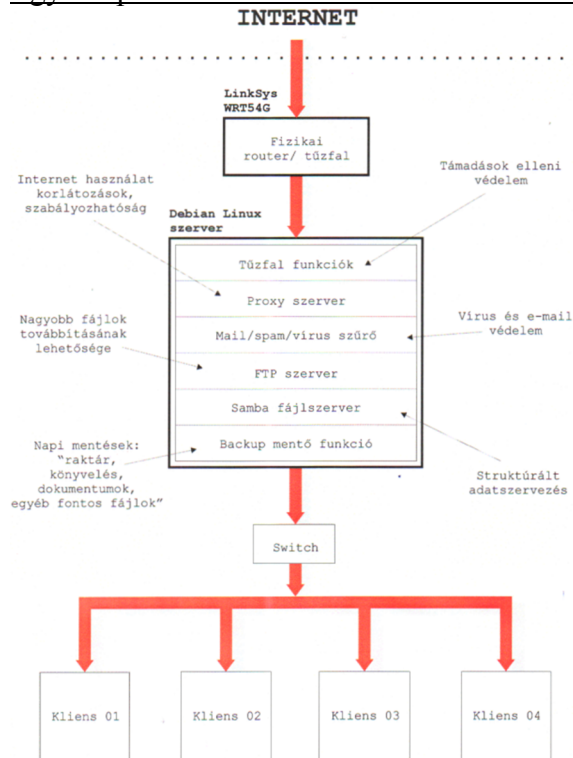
INTERNET

LinkSys WRT54G

Fizikai router/ tűzfal

Internet használat korlátozások, szabályozhatóság

Támadások elleni védelem

Debian Linux szerver

Tűzfal funkciók

Proxy szerver

Nagyobb fájlok továbbításának lehetősége

Mail/spam/vírus szűrő

Vírus és e-mail védelem

FTP szerver

Samba fájlszerver

Napi mentések: "raktár, könyvelés, dokumentumok, egyéb fontos fájlok"

Backup mentő funkció

Struktúrált adatszervezés

Switch

Kliens 01

Kliens 02

Kliens 03

Kliens 04